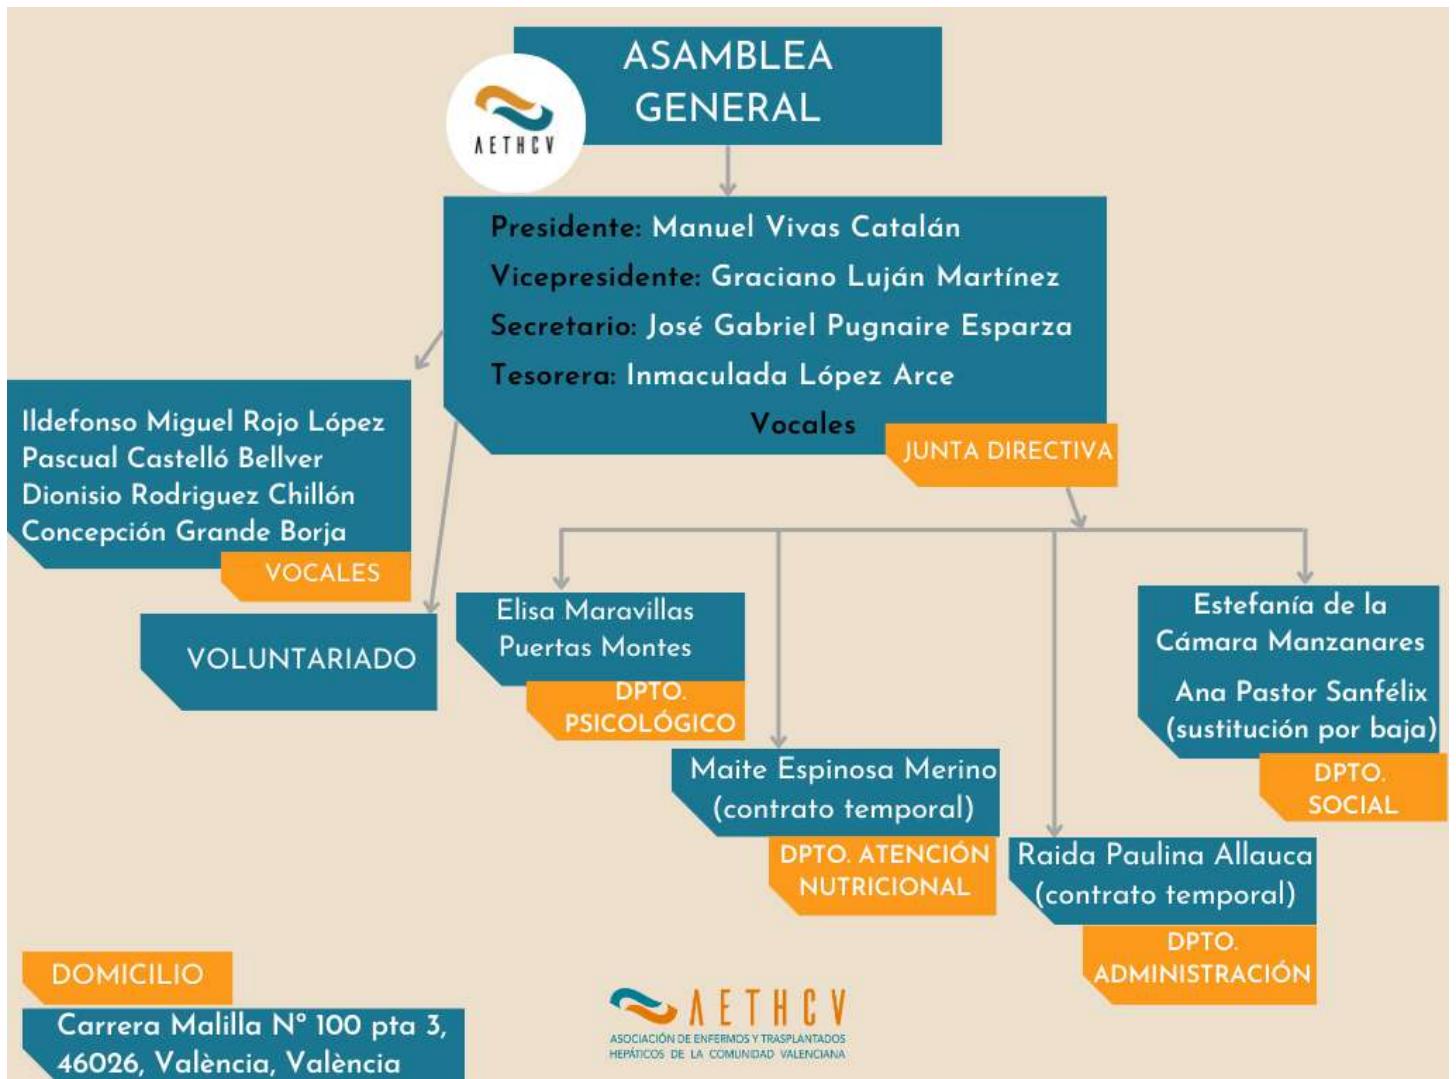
AETHCV

ASAMBLEA GENERAL

Presidente: Manuel Vivas Catalán
Vicepresidente: Graciano Luján Martínez
Secretario: José Gabriel Pugnaire Esparza
Tesorera: Inmaculada López Arce
Vocales
JUNTA DIRECTIVA

Ildefonso Miguel Rojo López
Pascual Castelló Bellver
Dionisio Rodriguez Chillón
Concepción Grande Borja
VOCALES

VOLUNTARIADO

Elisa Maravillas Puertas Montes
DPTO. PSICOLÓGICO

Maite Espinosa Merino (contrato temporal)
DPTO. ATENCIÓN NUTRICIONAL

Raida Paulina Allauca (contrato temporal)
DPTO. ADMINISTRACIÓN

Estefanía de la Cámara Manzanares
Ana Pastor Sanfélix (sustitución por baja)
DPTO. SOCIAL

DOMICILIO
Carrera Malilla Nº 100 pta 3, 46026, València, València

AETHCV
ASOCIACIÓN DE ENFERMOS Y TRASPLANTADOS HEPÁTICOS DE LA COMUNIDAD VALENCIANA